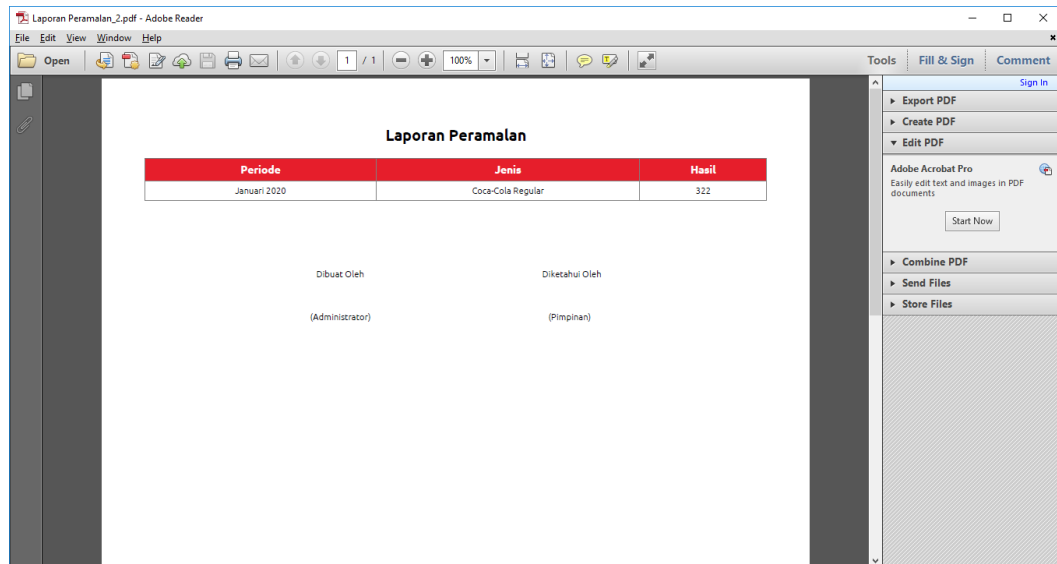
Laporan Peramalan_2.pdf - Adobe Reader

File Edit View Window Help

Open

1 / 1

100%

Tools Fill & Sign Comment

Sign In

Export PDF

Create PDF

Edit PDF

Adobe Acrobat Pro

Easily edit text and images in PDF documents

Start Now

Combine PDF

Send Files

Store Files

Laporan Peramalan

| Periode | Jenis | Hasil |
|---|---|---|
| Januari 2020 | Coca-Cola Regular | 322 |

Dibuat Oleh

Diketahui Oleh

(Administrator)

(Pimpinan)